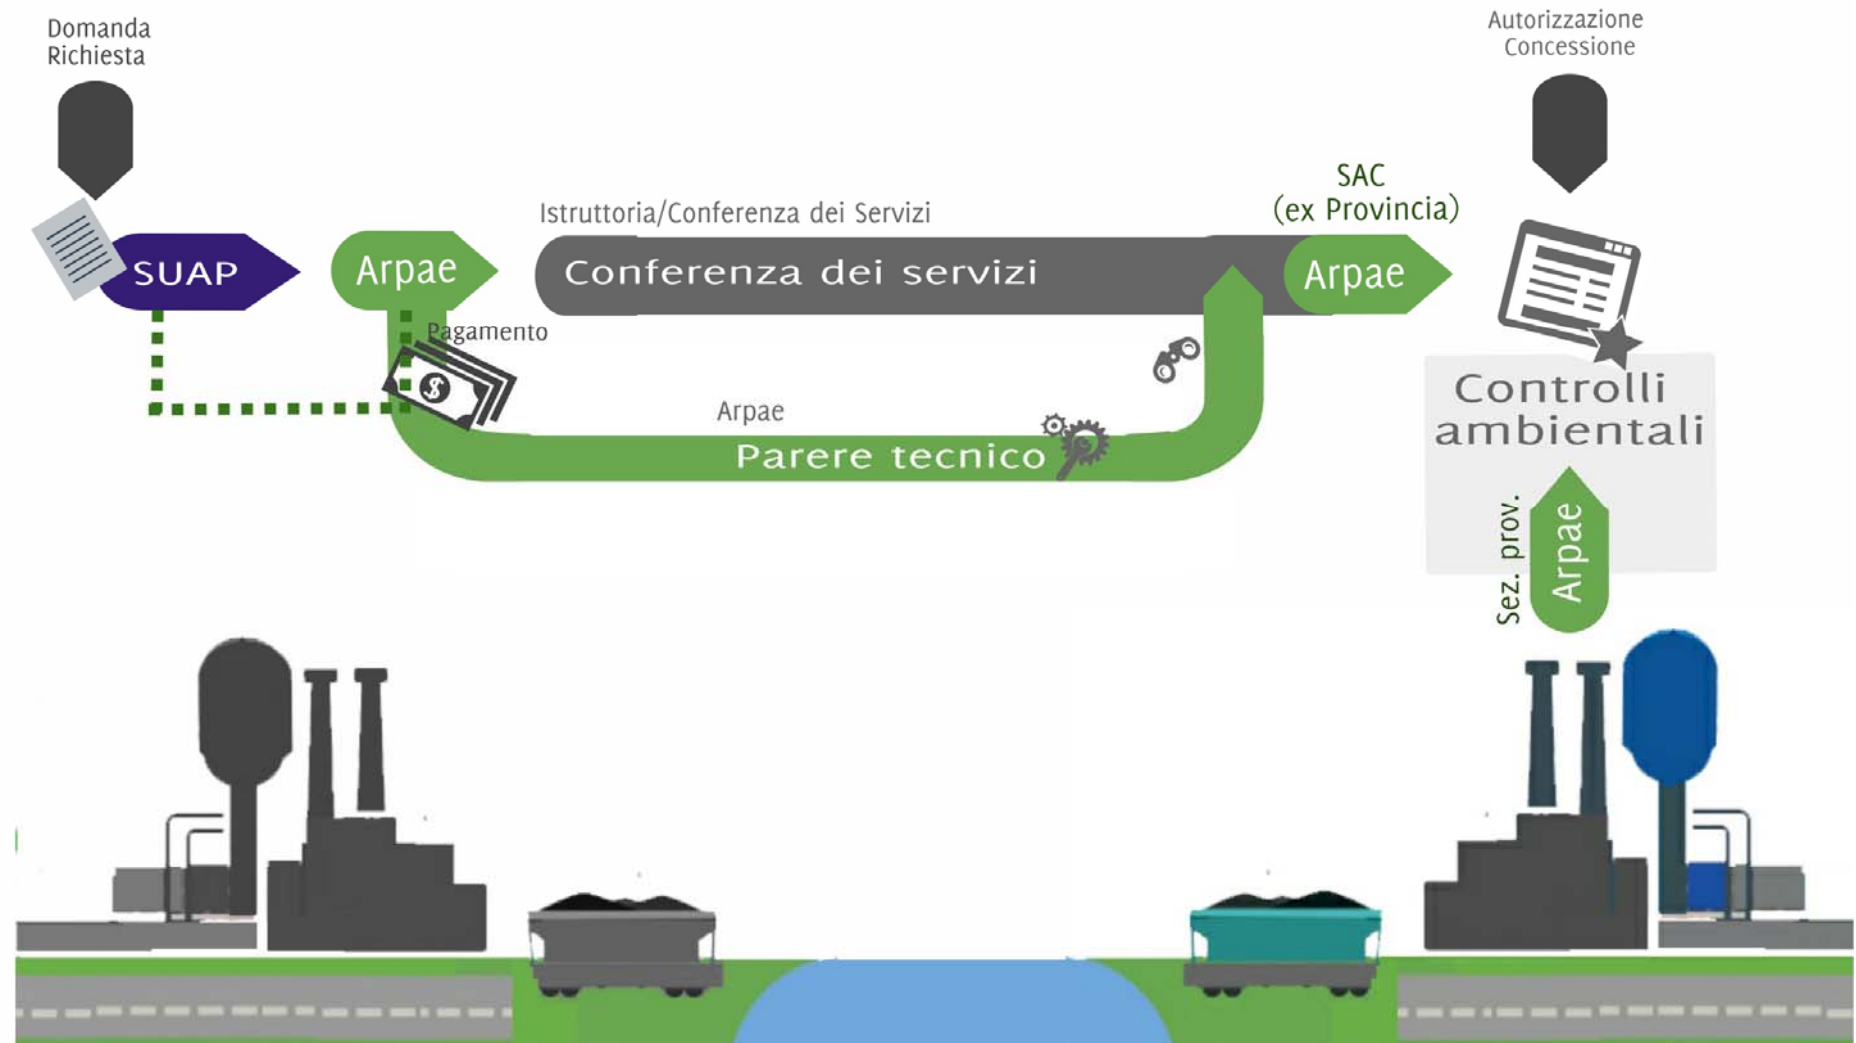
Domanda
Richiesta

Autorizzazione
Concessione

SUAP

Arpae

Istruttoria/Conferenza dei Servizi

Conferenza dei servizi

SAC
(ex Provincia)

Arpae

Pagamento

Arpae

Parere tecnico

Controlli
ambientali

Sez. prov.

Arpae